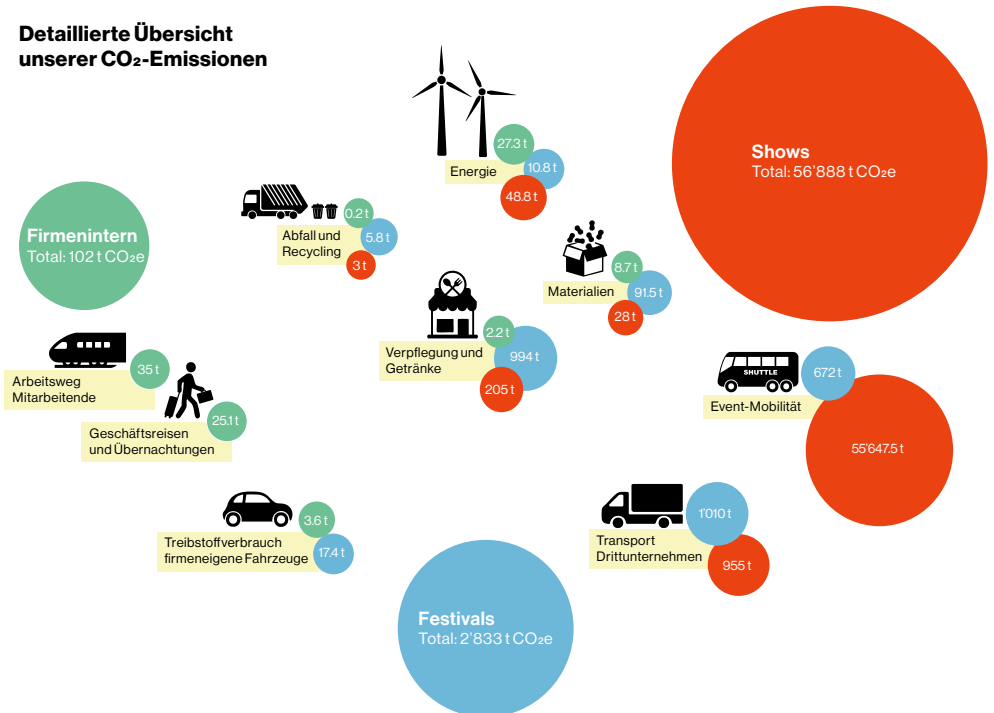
Detaillierte Übersicht unserer $CO_2$-Emissionen

Energie
27.3 t
10.8 t
48.8 t

Shows
Total: 56'888 t $CO_2e$

Abfall und Recycling
0.2 t
5.8 t
3 t

Firmenintern
Total: 102 t $CO_2e$

Materialien
8.7 t
91.5 t
28 t

Verpflegung und Getränke
2.2 t
994 t
205 t

Arbeitsweg Mitarbeitende
35 t

Geschäftsreisen und Übernachtungen
25.1 t

SHUTTLE
Event-Mobilität
672 t
55'647.5 t

Treibstoffverbrauch firmeneigene Fahrzeuge
3.6 t
17.4 t

Transport Drittunternehmen
1'010 t
955 t

Festivals
Total: 2'833 t $CO_2e$